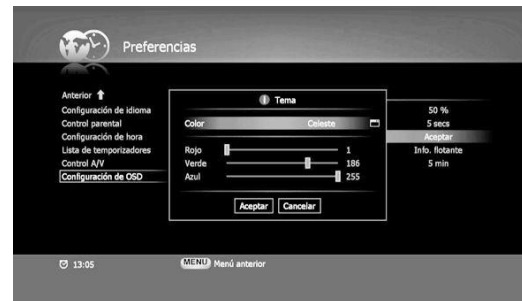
Preferencias

Anterior
Configuración de idioma
Control parental
Configuración de hora
Lista de temporizadores
Control A/V
Configuración de OSD

Tema

Color Celeste

Rojo 1
Verde 186
Azul 255

Aceptar Cancelar

50 %
5 secs
Aceptar
Info. flotante
5 min

13:05 MENU Menú anterior